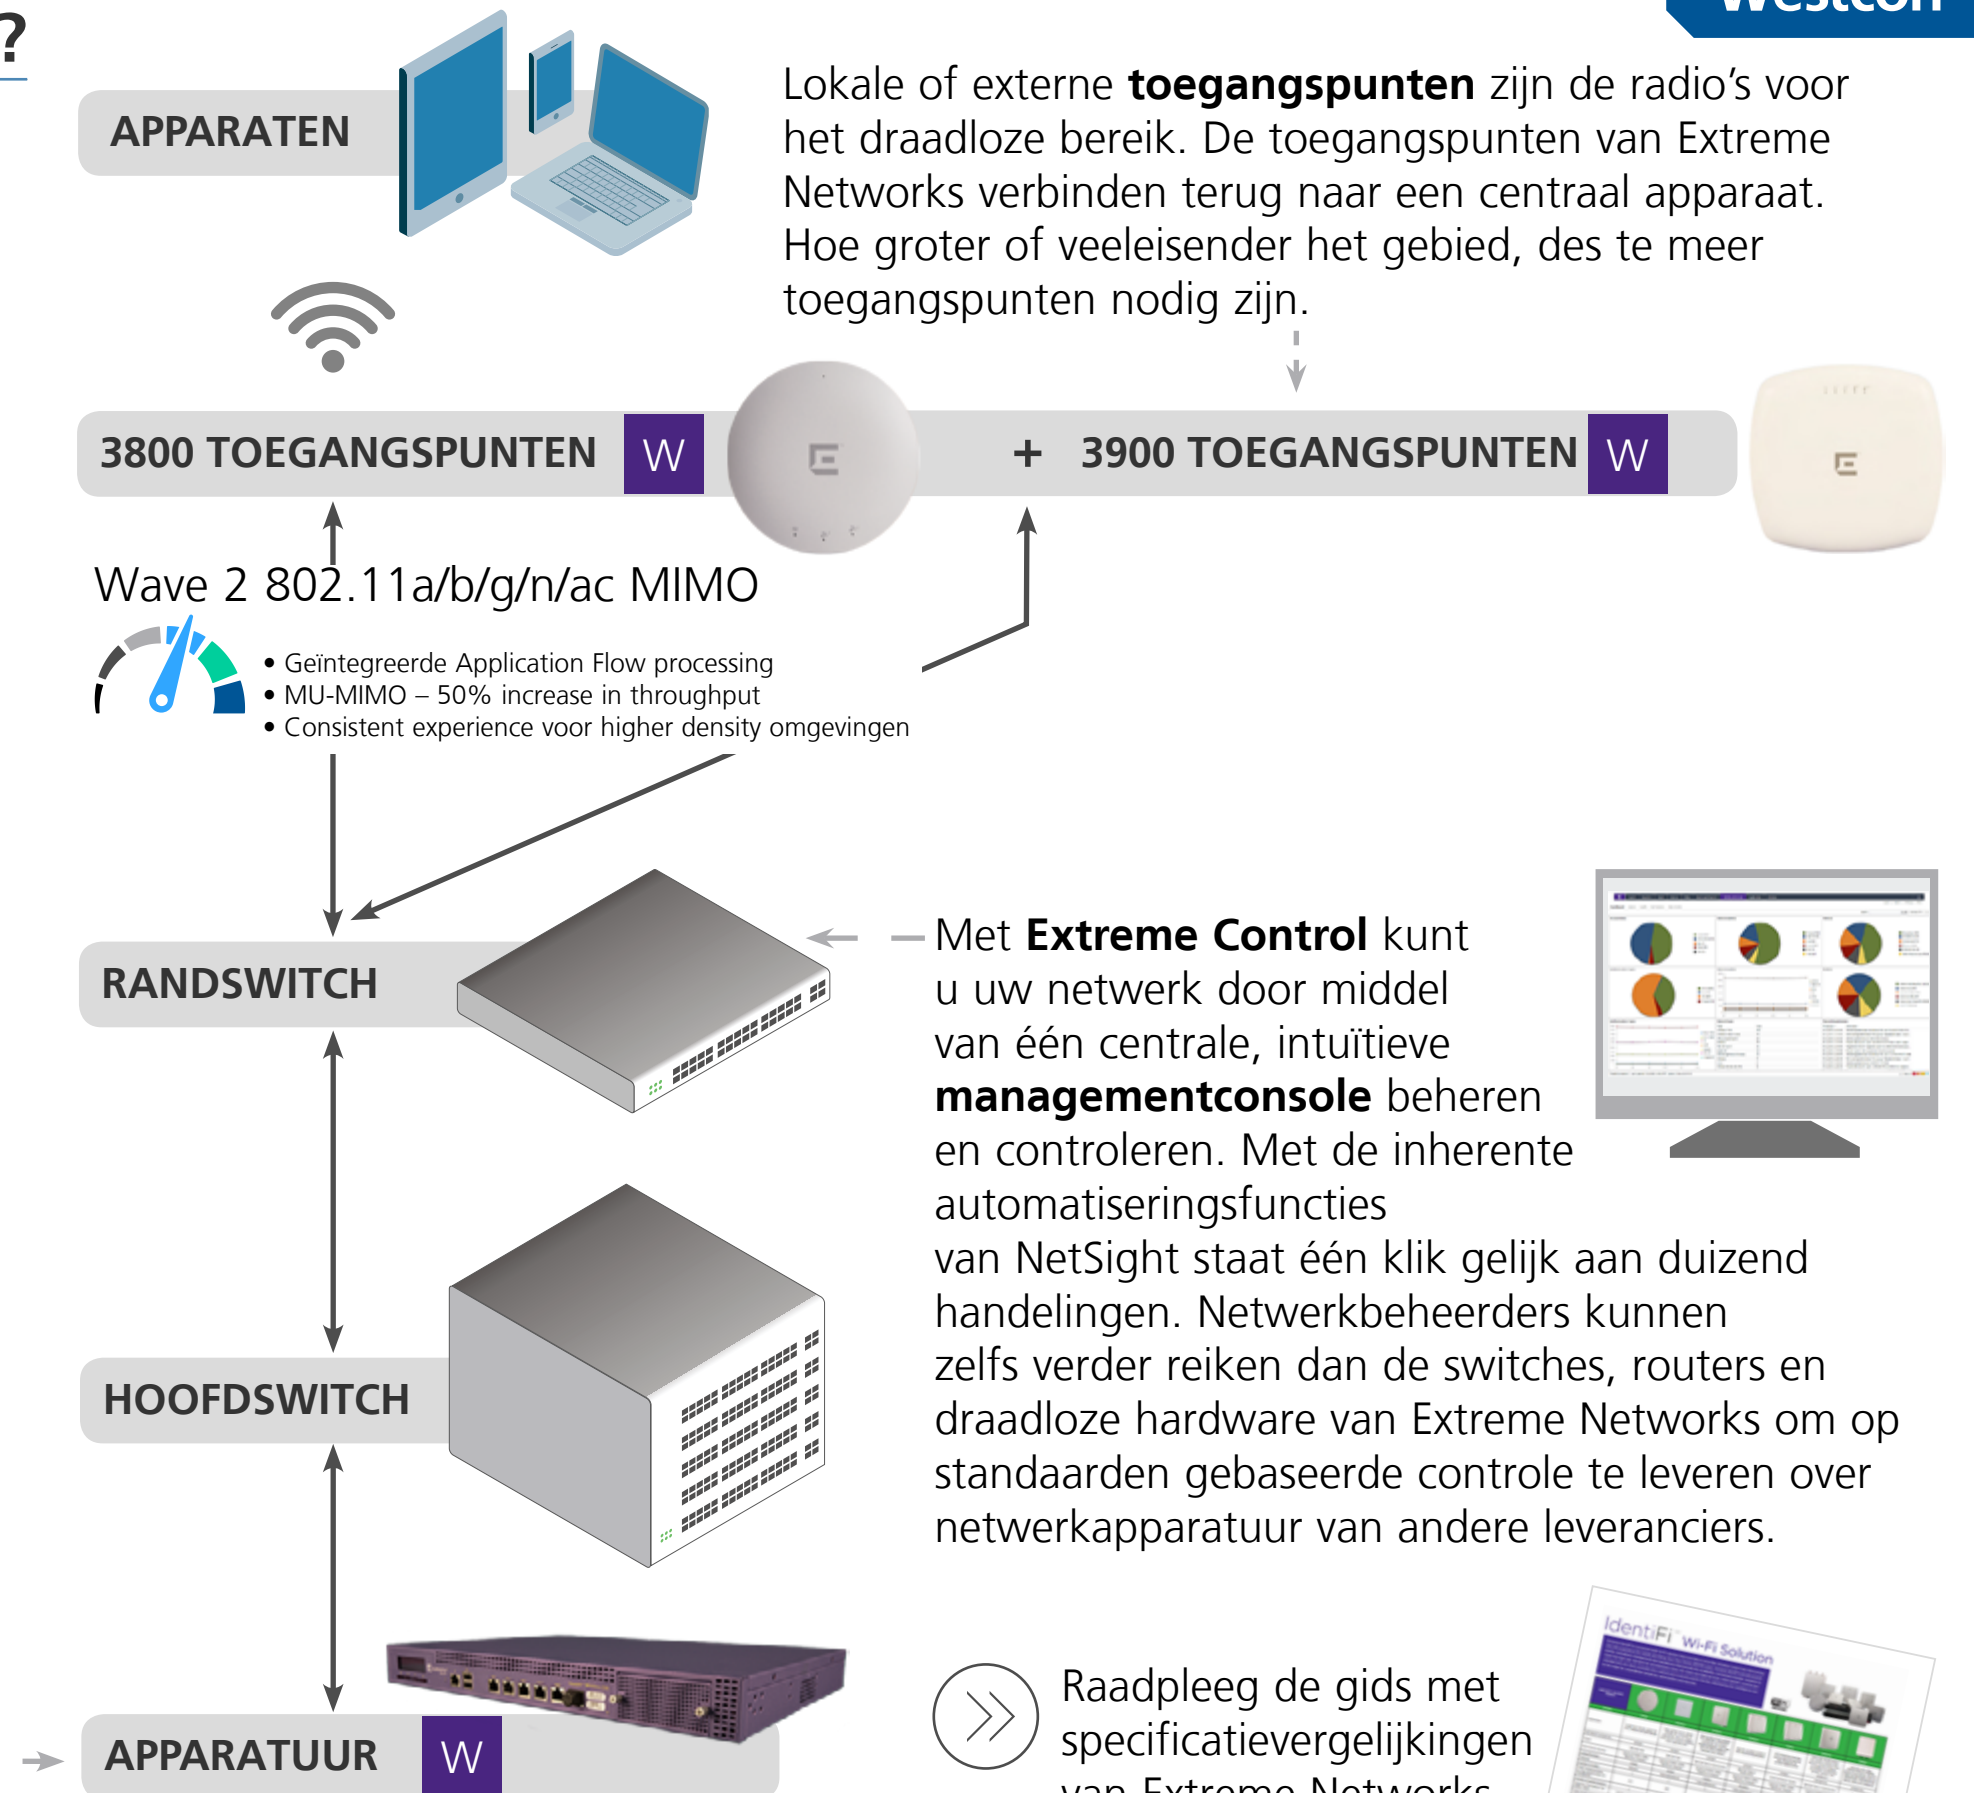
?

Westcon

APPARATEN

Lokale of externe **toegangspunten** zijn de radio's voor het draadloze bereik. De toegangspunten van Extreme Networks verbinden terug naar een centraal apparaat. Hoe groter of veeleisender het gebied, des te meer toegangspunten nodig zijn.

3800 TOEGANGSPUNTEN W

+ 3900 TOEGANGSPUNTEN W

Wave 2 802.11a/b/g/n/ac MIMO

• Geïntegreerde Application Flow processing
• MU-MIMO – 50% increase in throughput
• Consistent experience voor higher density omgevingen

RANDSWITCH

Met **Extreme Control** kunt u uw netwerk door middel van één centrale, intuïtieve **managementconsole** beheren en controleren. Met de inherente automatiseringsfuncties van NetSight staat één klik gelijk aan duizend handelingen. Netwerkbeheerders kunnen zelfs verder reiken dan de switches, routers en draadloze hardware van Extreme Networks om op standaarden gebaseerde controle te leveren over netwerkapparatuur van andere leveranciers.

HOOFDSWITCH

APPARATUUR W

Raadpleeg de gids met specificatievergelijkingen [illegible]

IdentiFi Wi-Fi Solution